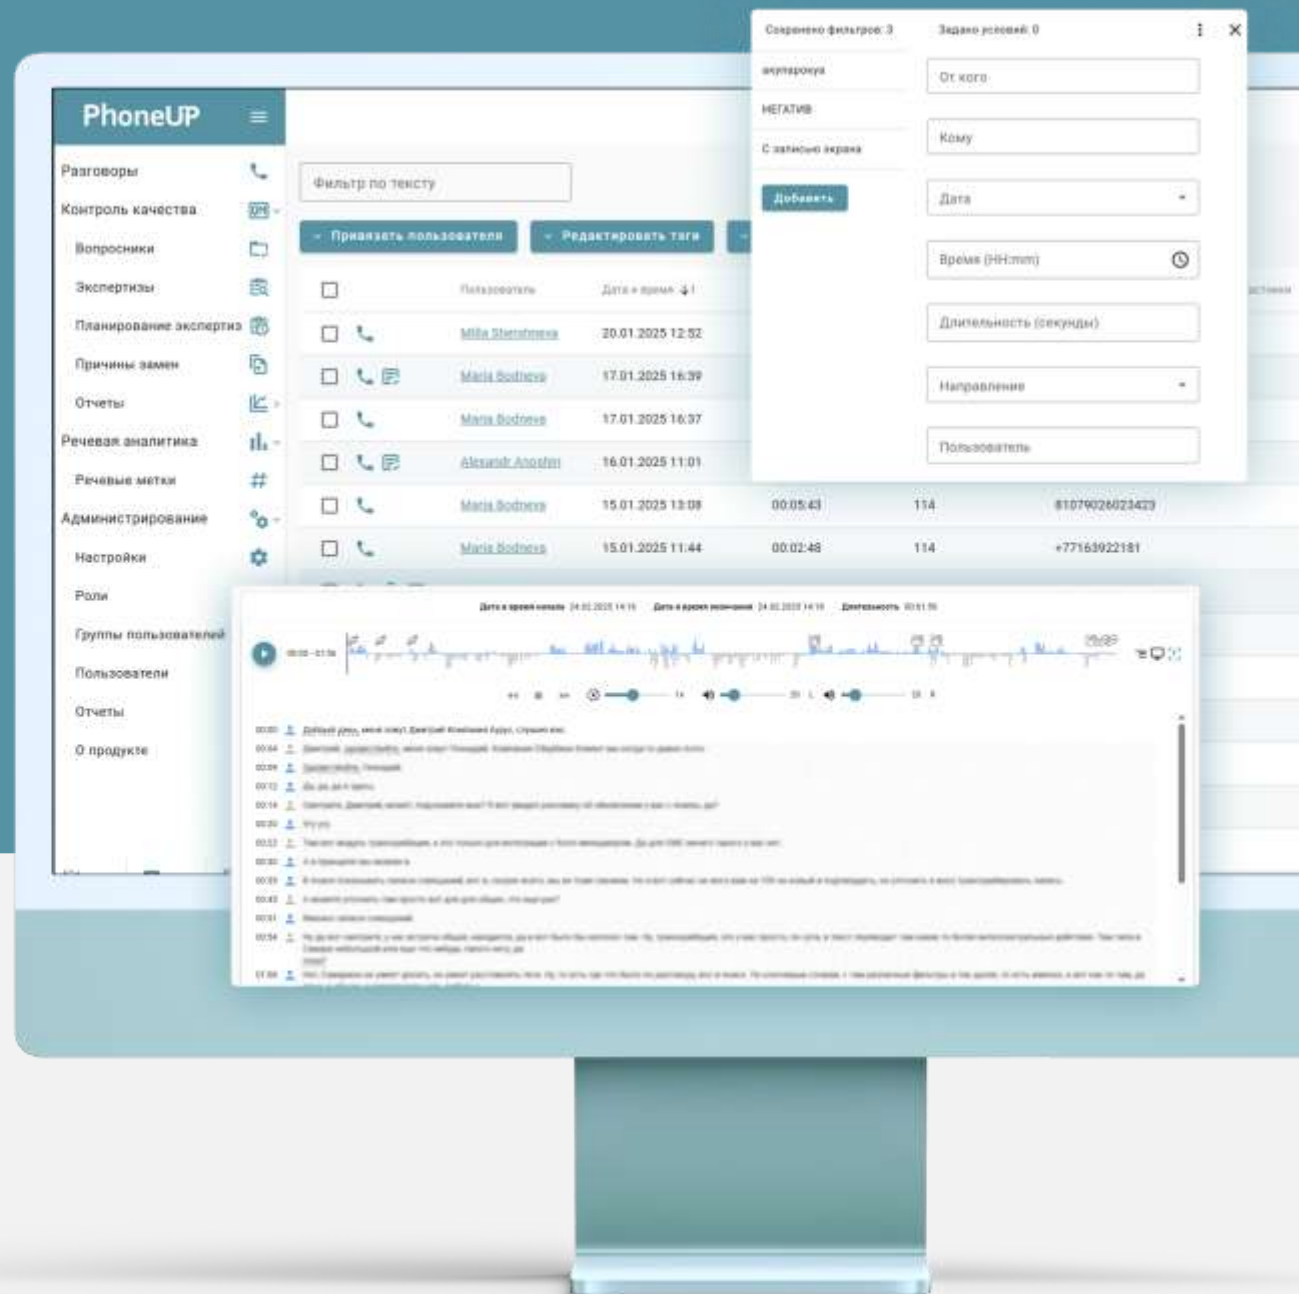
PhoneUP

Разговоры
Контроль качества
Вопросники
Экспертизы
Планирование экспертиз
Причины замен
Отчеты
Речевая аналитика
Речевые метки
Администрирование
Настройки
Роли
Группы пользователей
Пользователи
Отчеты
О продукте

Фильтр по тексту

Привязать пользователя
Редактировать теги

| | | Пользователь | Дата и время | | | |
|---|---|---|---|---|---|---|
| | | Milla Stetsheva | 20.01.2025 12:52 | | | |
| | | Maria Bodneva | 17.01.2025 16:39 | | | |
| | | Maria Bodneva | 17.01.2025 16:37 | | | |
| | | Alexandr Anoshin | 16.01.2025 11:01 | | | |
| | | Maria Bodneva | 15.01.2025 13:08 | 00:05:43 | 114 | 81079026023423 |
| | | Maria Bodneva | 15.01.2025 11:44 | 00:02:48 | 114 | +77163922181 |

Сохранено фильтров: 3
Задано условий: 0
акупарокуя
НЕГАТИВ
С записью экрана
Добавить
От кого
Кому
Дата
Время (HH:mm)
Длительность (секунды)
Направление
Пользователь

Дата и время начала
Дата и время окончания
Длительность

00:00
00:04
00:09
00:12
00:14
00:20
00:22
00:30
00:33
00:43
00:51
00:54
01:06
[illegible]